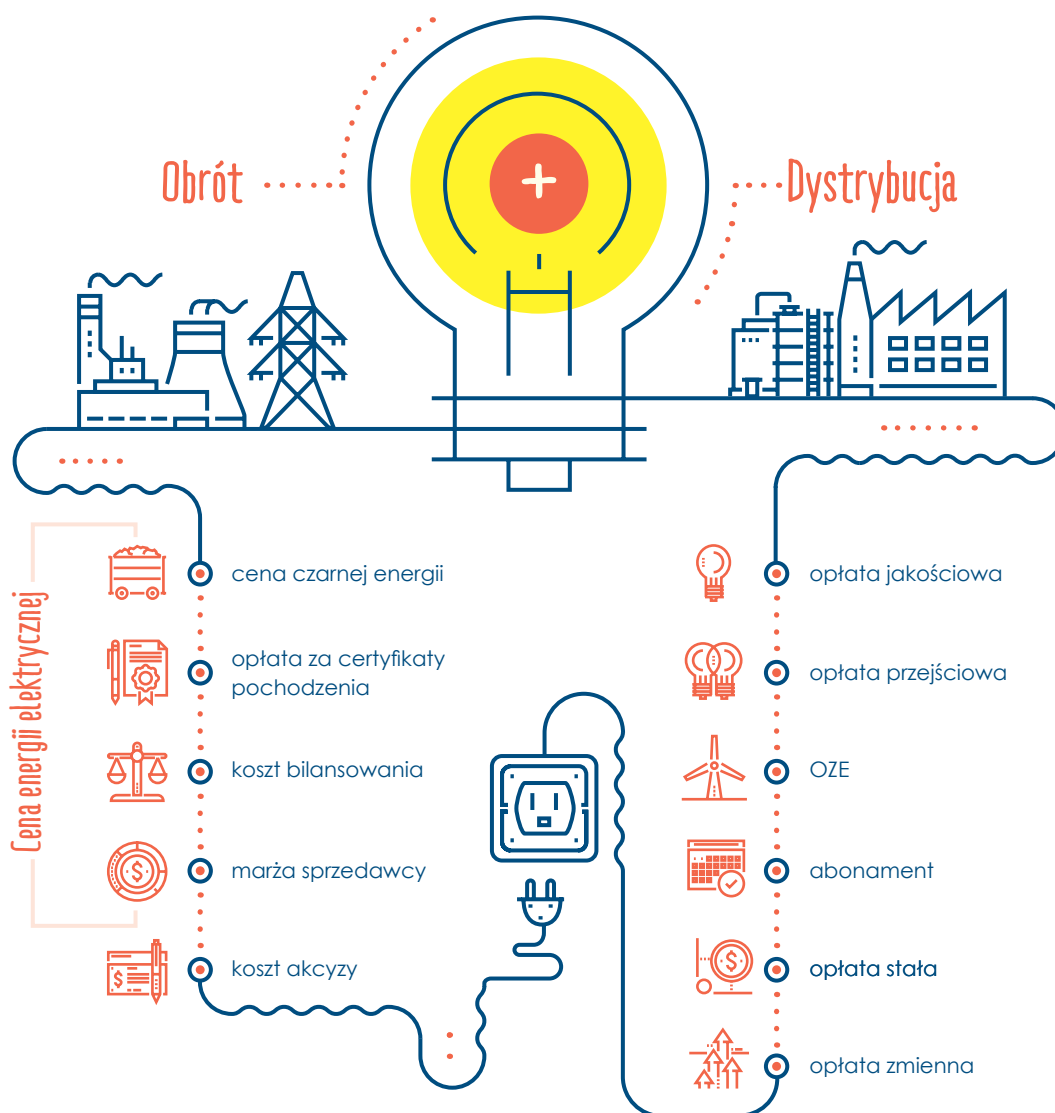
Obrót

Dystrybucja

Cena energii elektrycznej

cena czarnej energii

opłata za certyfikaty pochodzenia

koszt bilansowania

marża sprzedawcy

koszt akcyzy

opłata jakościowa

opłata przejściowa

OZE

abonament

opłata stała

opłata zmienna